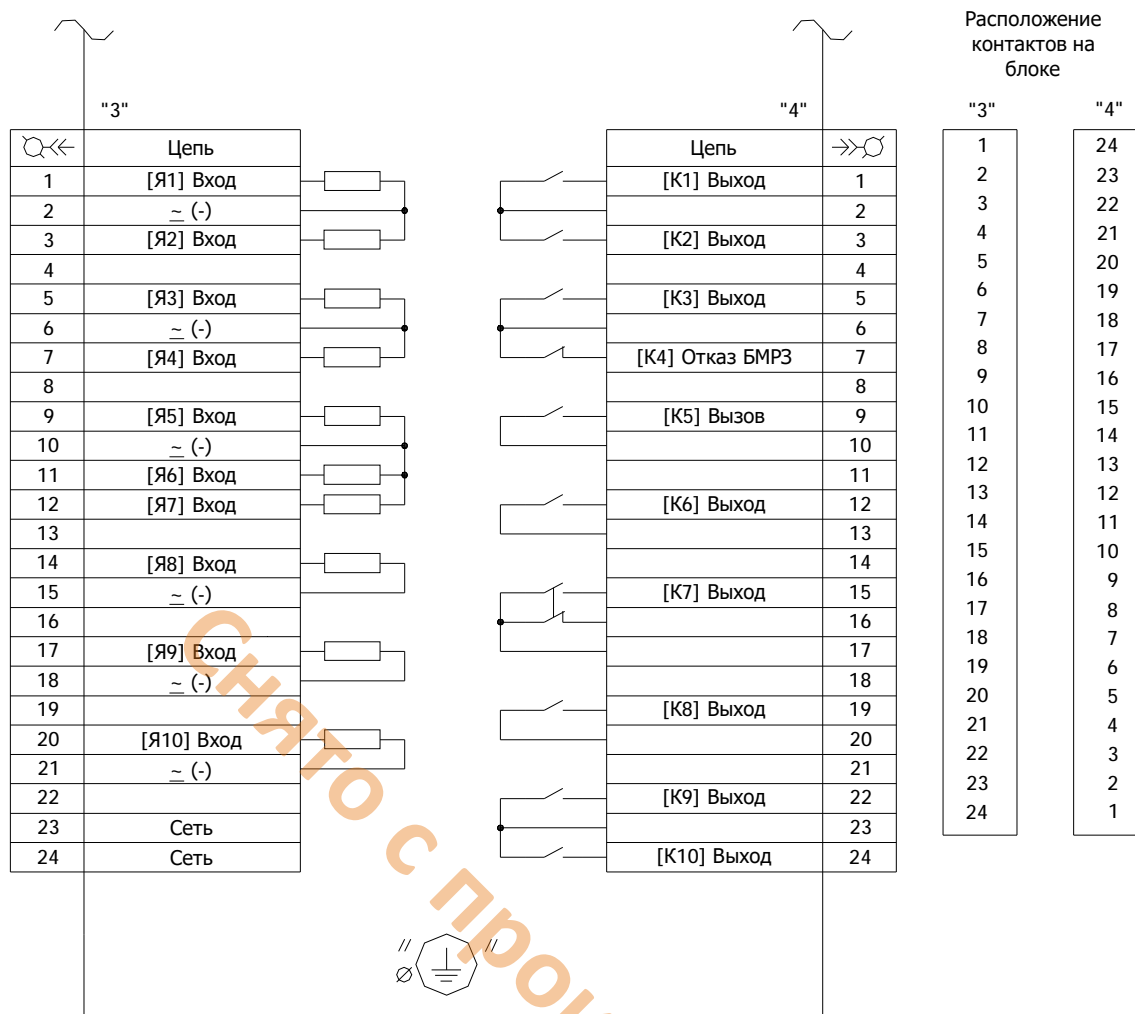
Расположение контактов на блоке

"3"

"4"

| | Цепь |
|---|---|
| 1 | [Я1] Вход |
| 2 | ~ (-) |
| 3 | [Я2] Вход |
| 4 | |
| 5 | [Я3] Вход |
| 6 | ~ (-) |
| 7 | [Я4] Вход |
| 8 | |
| 9 | [Я5] Вход |
| 10 | ~ (-) |
| 11 | [Я6] Вход |
| 12 | [Я7] Вход |
| 13 | |
| 14 | [Я8] Вход |
| 15 | ~ (-) |
| 16 | |
| 17 | [Я9] Вход |
| 18 | ~ (-) |
| 19 | |
| 20 | [Я10] Вход |
| 21 | ~ (-) |
| 22 | |
| 23 | Сеть |
| 24 | Сеть |

| Цепь | |
|---|---|
| [К1] Выход | 1 |
| | 2 |
| [К2] Выход | 3 |
| | 4 |
| [К3] Выход | 5 |
| | 6 |
| [К4] Отказ БМРЗ | 7 |
| | 8 |
| [К5] Вызов | 9 |
| | 10 |
| | 11 |
| [К6] Выход | 12 |
| | 13 |
| | 14 |
| [К7] Выход | 15 |
| | 16 |
| | 17 |
| | 18 |
| [К8] Выход | 19 |
| | 20 |
| | 21 |
| [К9] Выход | 22 |
| | 23 |
| [К10] Выход | 24 |

| "3" | "4" |
|---|---|
| 1 | 24 |
| 2 | 23 |
| 3 | 22 |
| 4 | 21 |
| 5 | 20 |
| 6 | 19 |
| 7 | 18 |
| 8 | 17 |
| 9 | 16 |
| 10 | 15 |
| 11 | 14 |
| 12 | 13 |
| 13 | 12 |
| 14 | 11 |
| 15 | 10 |
| 16 | 9 |
| 17 | 8 |
| 18 | 7 |
| 19 | 6 |
| 20 | 5 |
| 21 | 4 |
| 22 | 3 |
| 23 | 2 |
| 24 | 1 |

Снято с про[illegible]